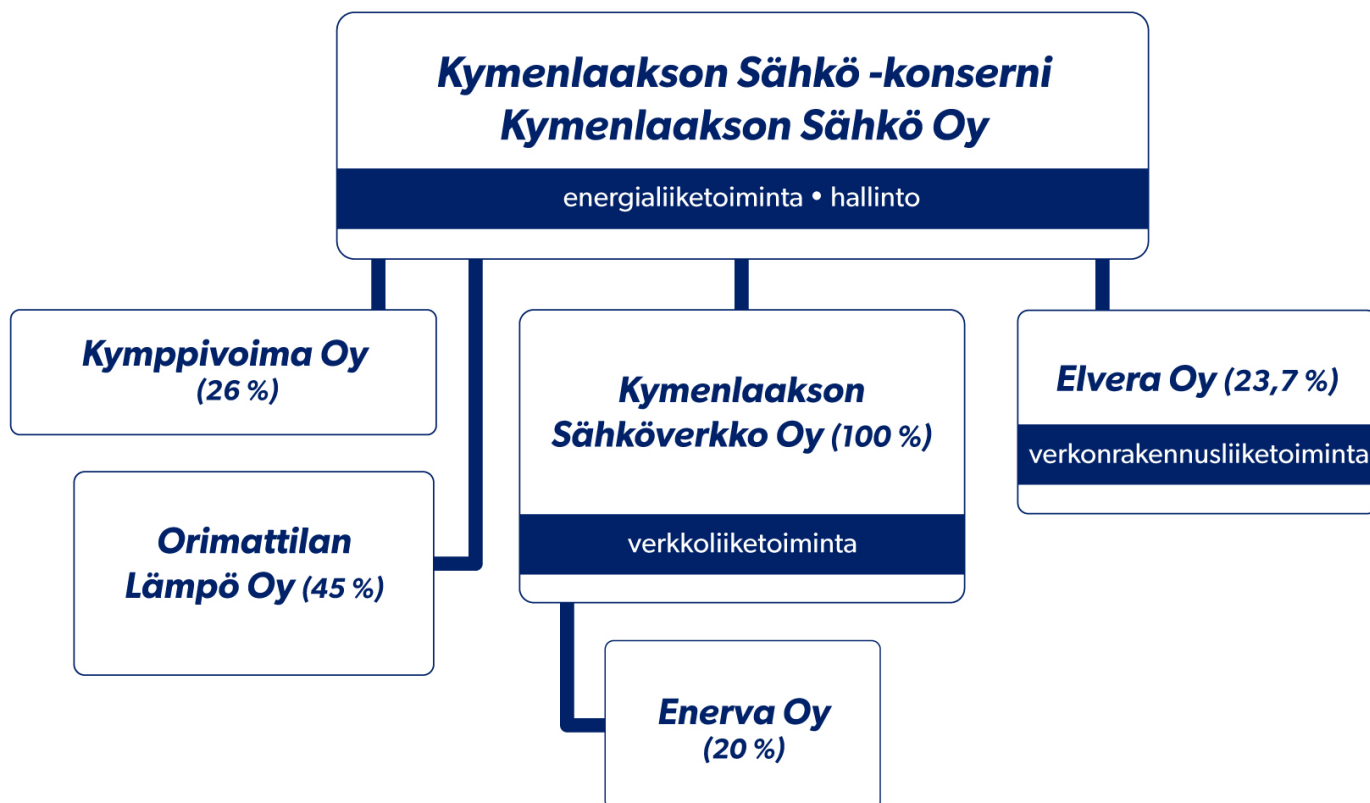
Kymenlaakson Sähkö -konserni
Kymenlaakson Sähkö Oy

energialiiketoiminta • hallinto

Kymppivoima Oy
(26 %)

Orimattilan Lämpö Oy (45 %)

Kymenlaakson Sähköverkko Oy (100 %)

verkkoliiketoiminta

Enerva Oy
(20 %)

Elvera Oy (23,7 %)

verkonrakennusliiketoiminta